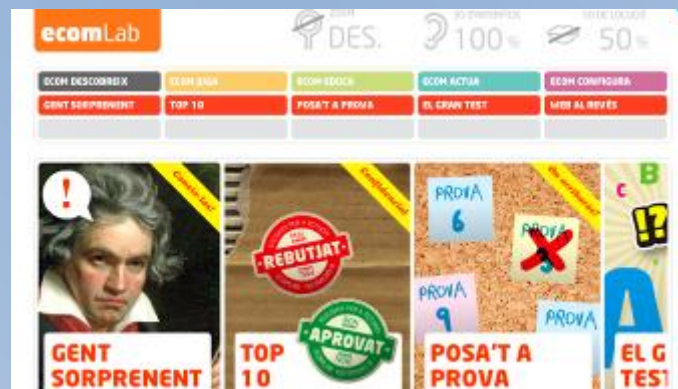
ecomLab

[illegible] DES.

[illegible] 100%

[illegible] 50%

ECOM DESCOBREIX | ECOM JUGA | ECOM EDUCA | ECOM ACTUA | ECOM CONFIGURA

GENT SORPRENENT | TOP 10 | POSA'T A PROVA | EL GRAN TEST | WEB AL REVÉS

!

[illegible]

REBUTJAT

APROVAT

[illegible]

PROVA 6

PROVA 5

PROVA 9

PROVA

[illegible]

!?

GENT SORPRENENT

TOP 10

POSA'T A PROVA

EL G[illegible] TEST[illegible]